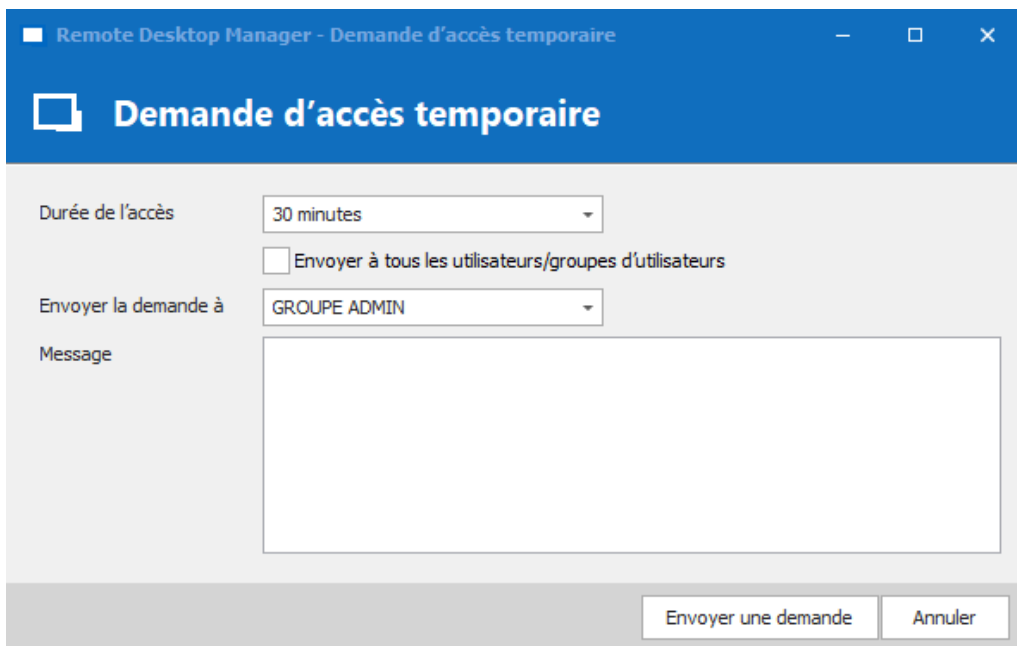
Remote Desktop Manager - Demande d’accès temporaire

Demande d’accès temporaire

Durée de l’accès
30 minutes

Envoyer à tous les utilisateurs/groupes d’utilisateurs

Envoyer la demande à
GROUPE ADMIN

Message

Envoyer une demande
Annuler